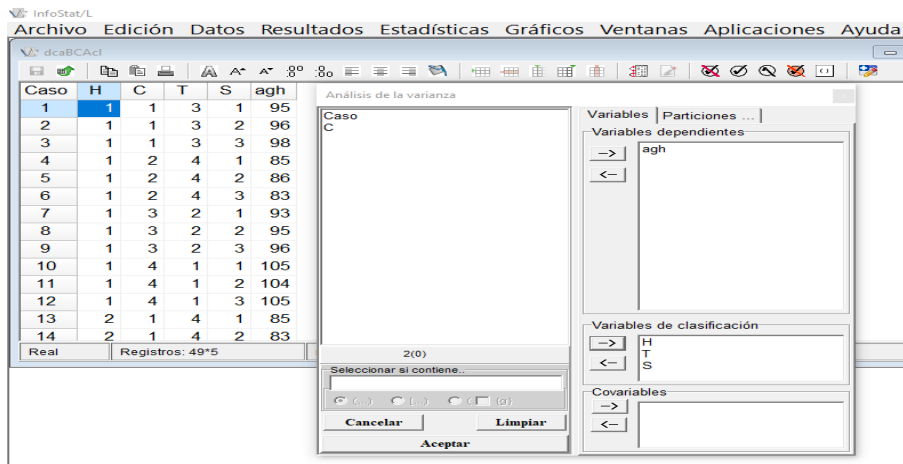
InfoStat/L
Archivo Edición Datos Resultados Estadísticas Gráficos Ventanas Aplicaciones Ayuda
dcaBCAcl

| Caso | H | C | T | S | agh |
|---|---|---|---|---|---|
| 1 | 1 | 1 | 3 | 1 | 95 |
| 2 | 1 | 1 | 3 | 2 | 96 |
| 3 | 1 | 1 | 3 | 3 | 98 |
| 4 | 1 | 2 | 4 | 1 | 85 |
| 5 | 1 | 2 | 4 | 2 | 86 |
| 6 | 1 | 2 | 4 | 3 | 83 |
| 7 | 1 | 3 | 2 | 1 | 93 |
| 8 | 1 | 3 | 2 | 2 | 95 |
| 9 | 1 | 3 | 2 | 3 | 96 |
| 10 | 1 | 4 | 1 | 1 | 105 |
| 11 | 1 | 4 | 1 | 2 | 104 |
| 12 | 1 | 4 | 1 | 3 | 105 |
| 13 | 2 | 1 | 4 | 1 | 85 |
| 14 | 2 | 1 | 4 | 2 | 83 |

Real | Registros: 49*5

Análisis de la varianza
Caso
C
2(0)
Seleccionar si contiene..
Cancelar
Limpiar
Aceptar
Variables | Particiones ...
Variables dependientes
-->
<--
agh
Variables de clasificación
-->
<--
H
T
S
Covariables
-->
<--